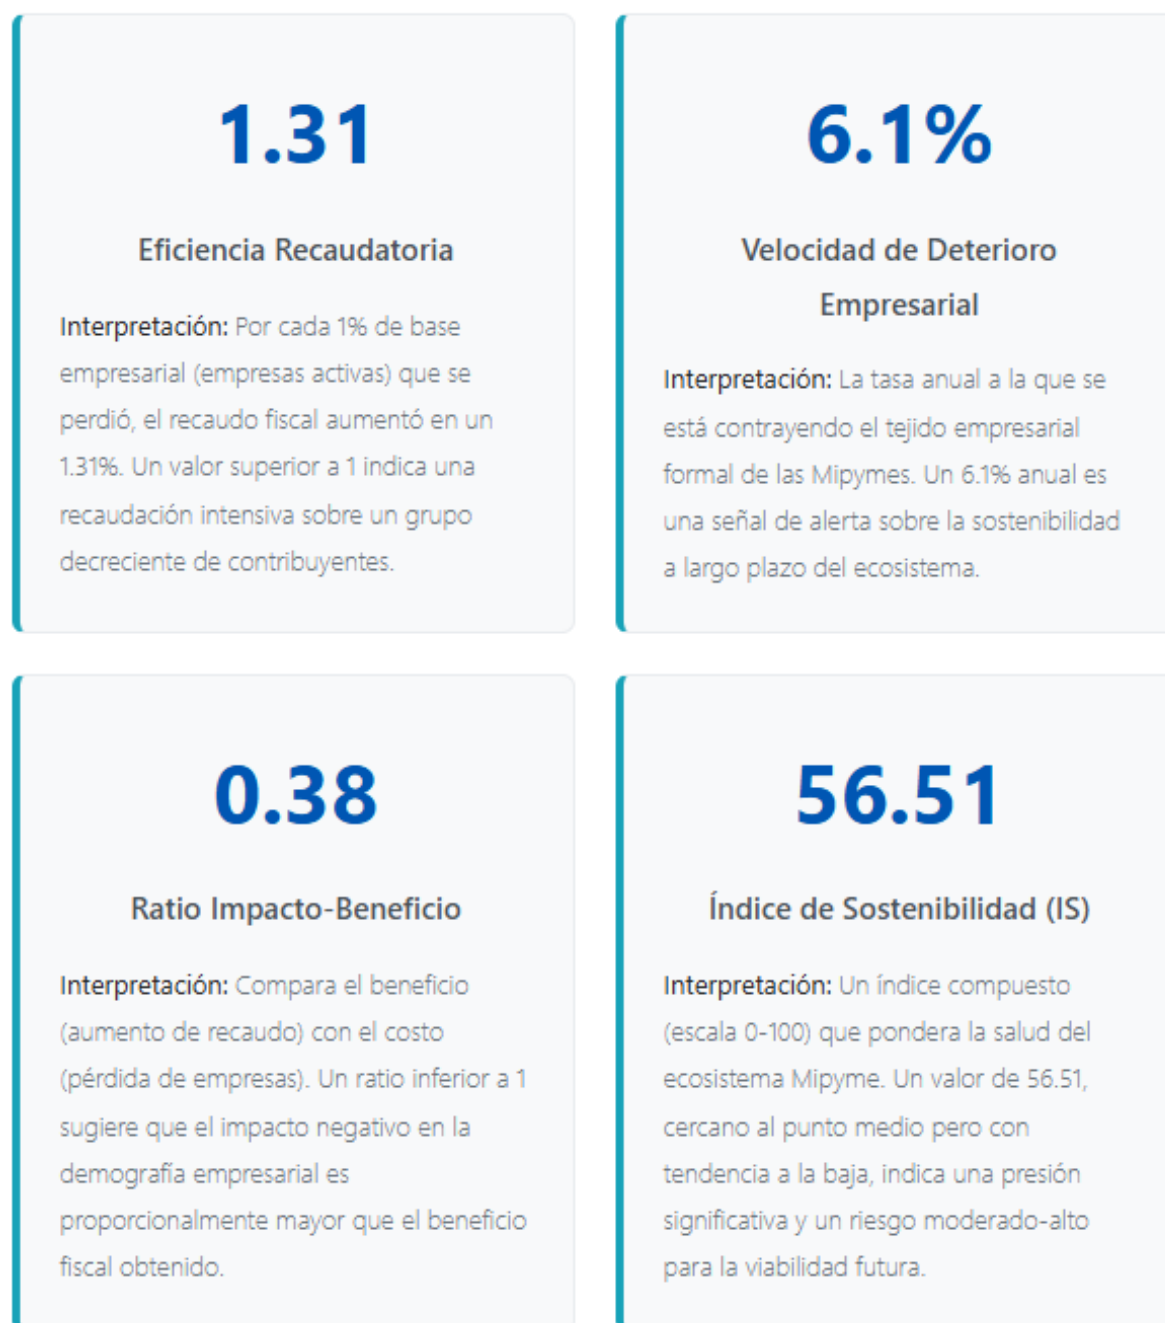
1.31

Eficiencia Recaudatoria

Interpretación: Por cada 1% de base empresarial (empresas activas) que se perdió, el recaudo fiscal aumentó en un 1.31%. Un valor superior a 1 indica una recaudación intensiva sobre un grupo decreciente de contribuyentes.

6.1%

Velocidad de Deterioro Empresarial

Interpretación: La tasa anual a la que se está contrayendo el tejido empresarial formal de las Mipymes. Un 6.1% anual es una señal de alerta sobre la sostenibilidad a largo plazo del ecosistema.

0.38

Ratio Impacto-Beneficio

Interpretación: Compara el beneficio (aumento de recaudo) con el costo (pérdida de empresas). Un ratio inferior a 1 sugiere que el impacto negativo en la demografía empresarial es proporcionalmente mayor que el beneficio fiscal obtenido.

56.51

Índice de Sostenibilidad (IS)

Interpretación: Un índice compuesto (escala 0-100) que pondera la salud del ecosistema Mipyme. Un valor de 56.51, cercano al punto medio pero con tendencia a la baja, indica una presión significativa y un riesgo moderado-alto para la viabilidad futura.